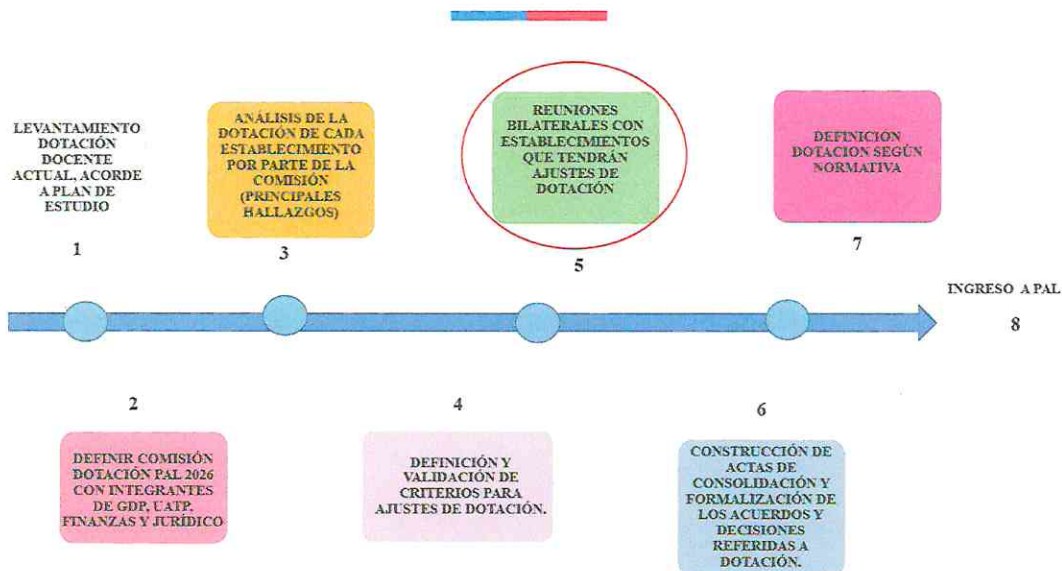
LEVANTAMIENTO DOTACIÓN DOCENTE ACTUAL, ACORDE A PLAN DE ESTUDIO

1

ANÁLISIS DE LA DOTACIÓN DE CADA ESTABLECIMIENTO POR PARTE DE LA COMISIÓN (PRINCIPALES HALLAZGOS)

3

REUNIONES BILATERALES CON ESTABLECIMIENTOS QUE TENDRÁN AJUSTES DE DOTACIÓN

5

DEFINICION DOTACION SEGÚN NORMATIVA

7

INGRESO A PAL

8

2

DEFINIR COMISIÓN DOTACIÓN PAL 2026 CON INTEGRANTES DE GDP, UATP, FINANZAS Y JURÍDICO

4

DEFINICIÓN Y VALIDACIÓN DE CRITERIOS PARA AJUSTES DE DOTACIÓN.

6

CONSTRUCCIÓN DE ACTAS DE CONSOLIDACIÓN Y FORMALIZACIÓN DE LOS ACUERDOS Y DECISIONES REFERIDAS A DOTACIÓN.